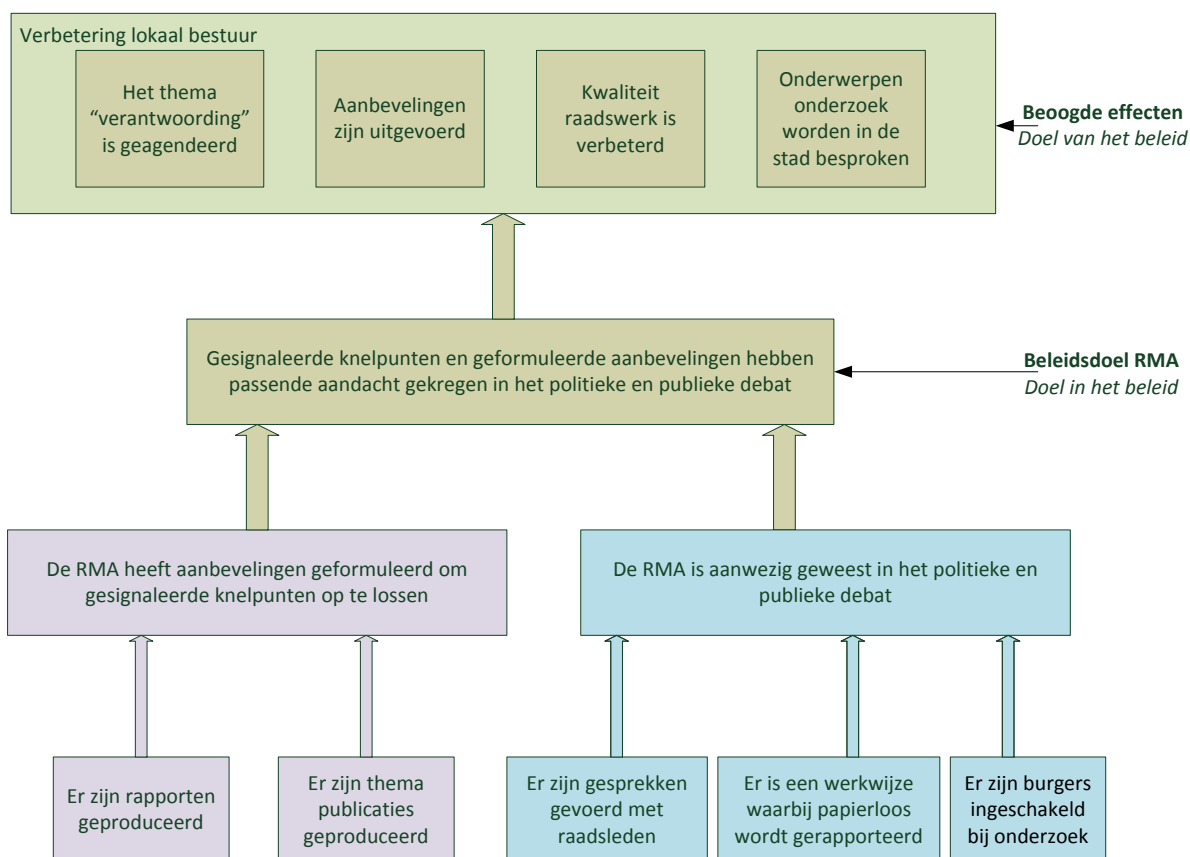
Verbetering lokaal bestuur

Het thema “verantwoording” is geagendeerd

Aanbevelingen zijn uitgevoerd

Kwaliteit raadswerk is verbeterd

Onderwerpen onderzoek worden in de stad besproken

**Beoogde effecten**
*Doel van het beleid*

Gesignaleerde knelpunten en geformuleerde aanbevelingen hebben passende aandacht gekregen in het politieke en publieke debat

**Beleidsdoel RMA**
*Doel in het beleid*

De RMA heeft aanbevelingen geformuleerd om gesignaleerde knelpunten op te lossen

De RMA is aanwezig geweest in het politieke en publieke debat

Er zijn rapporten geproduceerd

Er zijn thema publicaties geproduceerd

Er zijn gesprekken gevoerd met raadsleden

Er is een werkwijze waarbij papierloos wordt gerapporteerd

Er zijn burgers ingeschakeld bij onderzoek